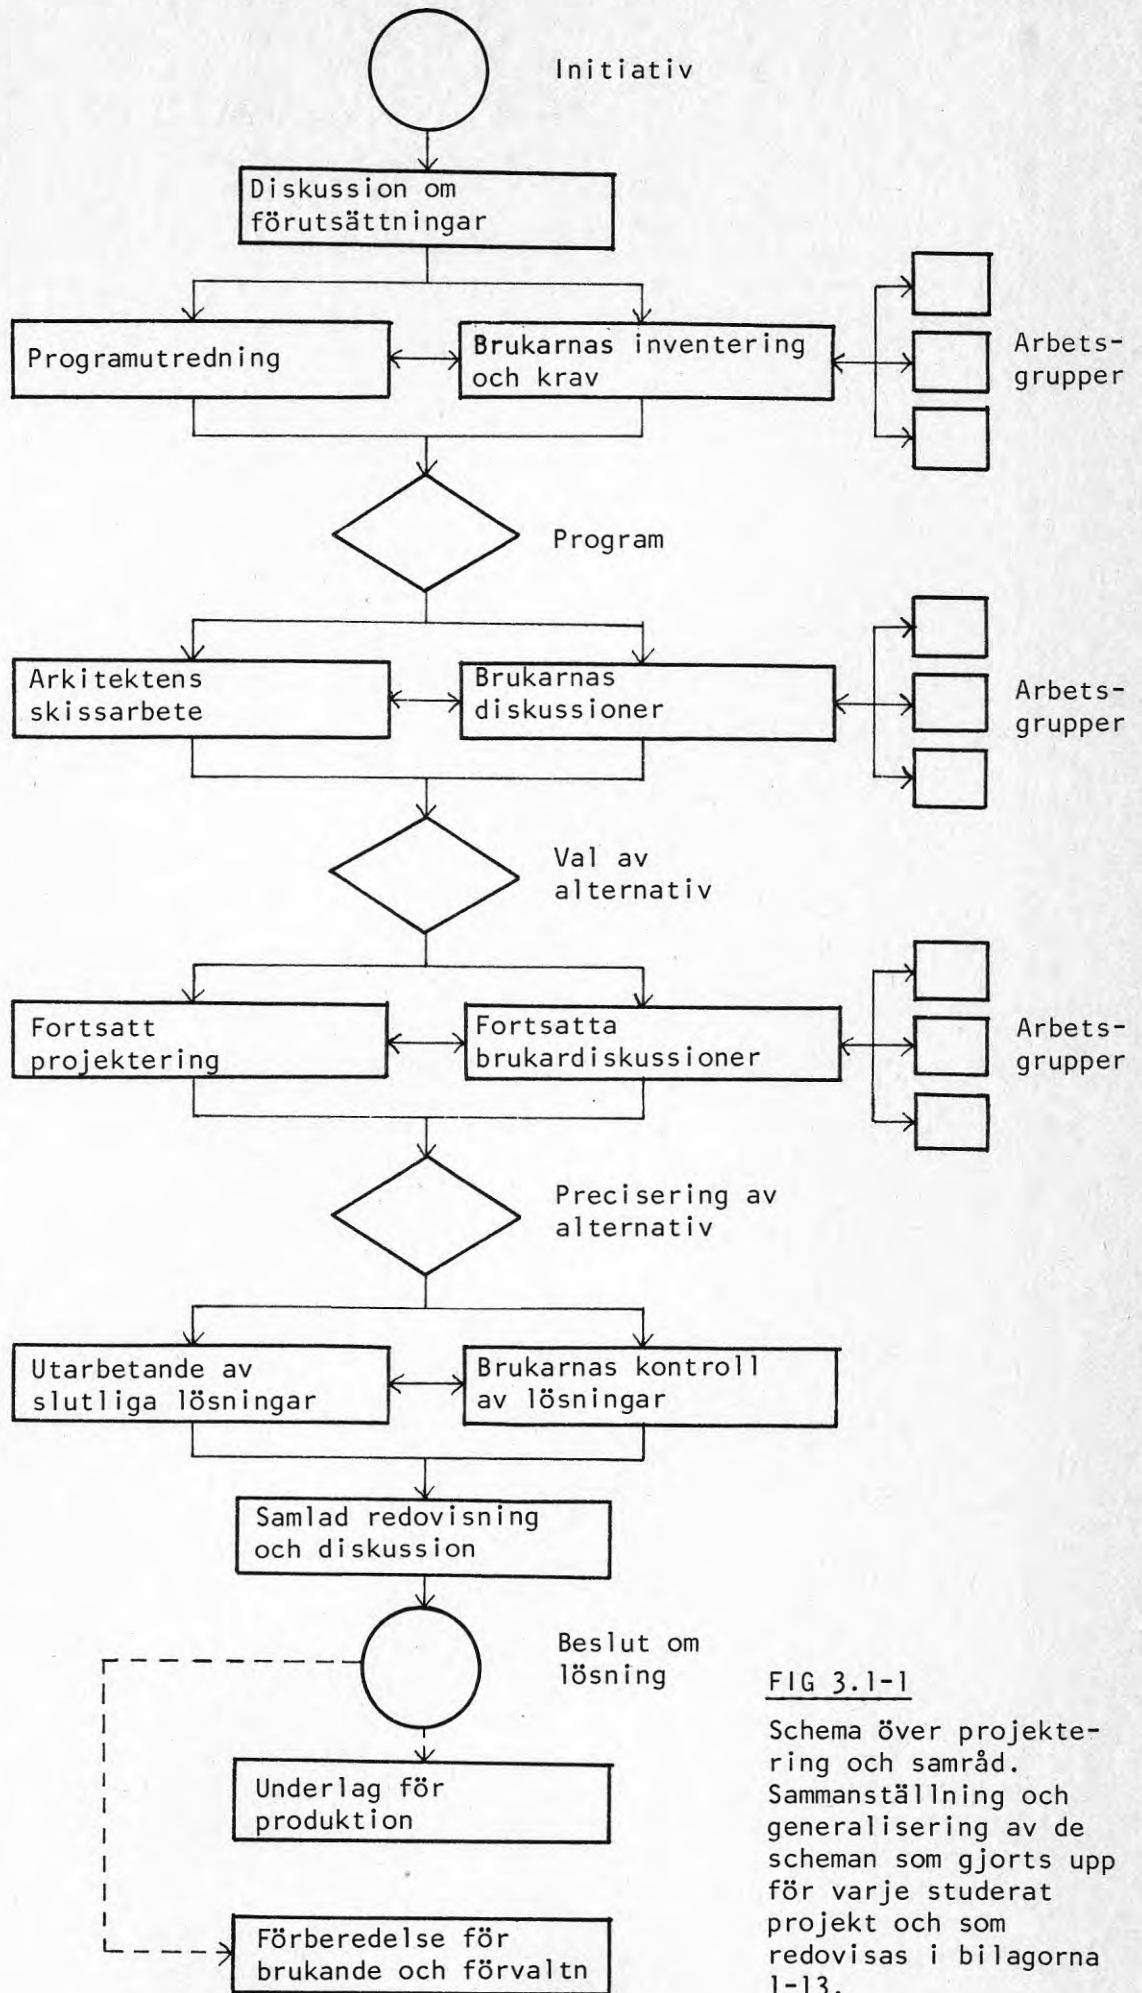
Initiativ

Diskussion om förutsättningar

Programutredning

Brukarnas inventering och krav

Arbetsgrupper

Program

Arkitektens skissarbete

Brukarnas diskussioner

Arbetsgrupper

Val av alternativ

Fortsatt projektering

Fortsatta brukardiskussioner

Arbetsgrupper

Precisering av alternativ

Utarbetande av slutliga lösningar

Brukarnas kontroll av lösningar

Samlad redovisning och diskussion

Beslut om lösning

Underlag för produktion

Förberedelse för brukande och förvaltn

FIG 3.1-1

Schema över projektering och samråd. Sammanställning och generalisering av de scheman som gjorts upp för varje studerat projekt och som redovisas i bilagorna 1-13.